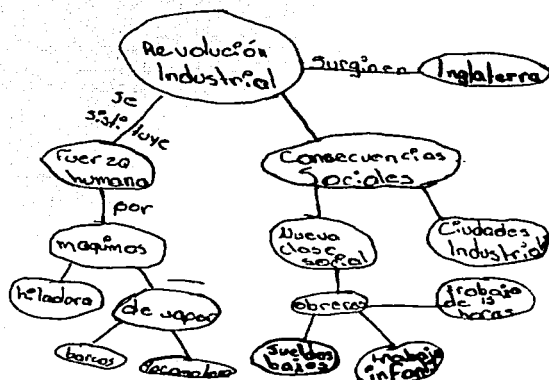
Revolución Industrial

Surgio en

Inglaterra

Se sustituye

Fuerza humana

por

maquinas

hiladora

de vapor

barcos

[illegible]

Consecuencias Sociales

Nueva clase social

Ciudades Industriales

obreros

trabajo de 15 horas

Sueldos bajos

trabajo infantil